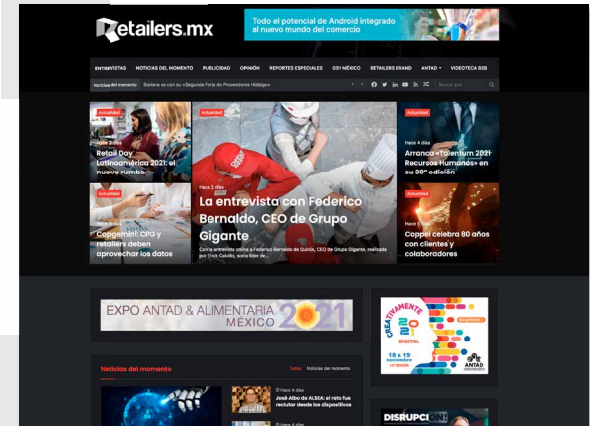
Retailers.mx

Todo el potencial de Android integrado al nuevo mundo del comercio

ENTREVISTAS NOTICIAS DEL MOMENTO PUBLICIDAD OPINIÓN REPORTES ESPECIALES GS1 MÉXICO RETAILERS BRAND ANTAD VIDEOTECA B2B

Noticias del momento Soriana va con su «Segunda Feria de Proveedores Hidalgo»

Buscar por

Actualidad
Hace 3 días
Retail Day Latinoamérica 2021: el nuevo rumbo

Actualidad
Capgemini: CPG y retailers deben aprovechar los datos

Hace 2 días
La entrevista con Federico Bernaldo, CEO de Grupo Gigante
Corta entrevista online a Federico Bernaldo de Quirós, CEO de Grupo Gigante, realizada por Erick Calvillo, socio líder de...

Actualidad
Hace 4 días
Arranca «Talentum 2021 Recursos Humanos» en su 2ª edición

Actualidad
Hace 4 días
Coppel celebra 80 años con clientes y colaboradores

EXPO ANTAD & ALIMENTARIA MÉXICO 2021

CREATIVAMENTE 2021 DIGITAL 18 y 19 noviembre ANTAD

Noticias del momento Todo Noticias del momento

Hace 4 días
José Albo de ALSEA: el reto fue reclutar desde los dispositivos

Hace 4 días

DISRUPCIÓN